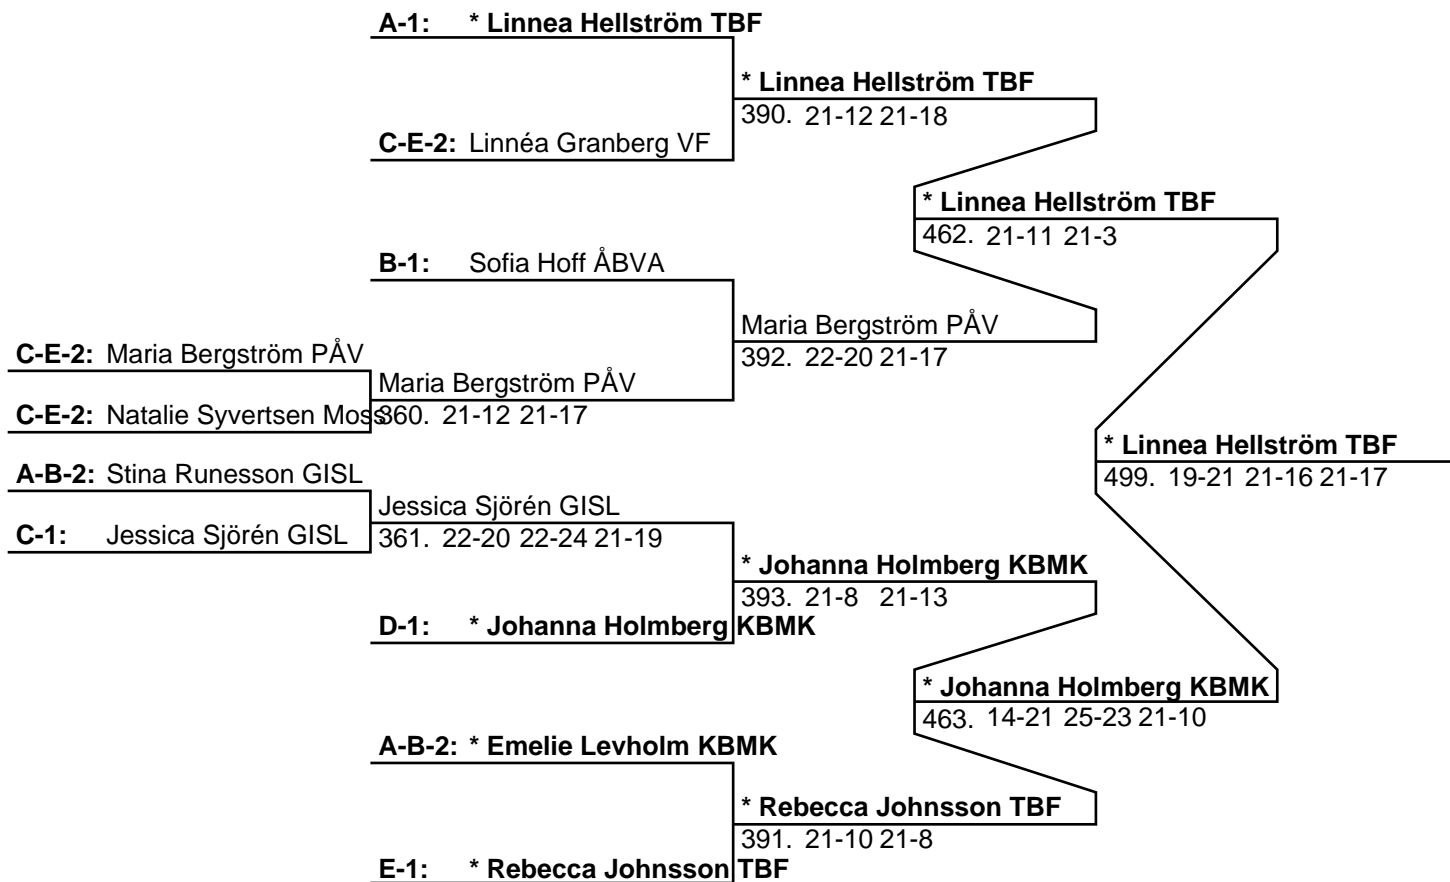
A-1: * Linnea Hellström TBF

* Linnea Hellström TBF
390. 21-12 21-18

C-E-2: Linnéa Granberg VF

* Linnea Hellström TBF
462. 21-11 21-3

B-1: Sofia Hoff ÅBVA

Maria Bergström PÅV
392. 22-20 21-17

C-E-2: Maria Bergström PÅV

Maria Bergström PÅV
360. 21-12 21-17

C-E-2: Natalie Syvertsen Moss

* Linnea Hellström TBF
499. 19-21 21-16 21-17

A-B-2: Stina Runesson GISL

Jessica Sjörén GISL
361. 22-20 22-24 21-19

C-1: Jessica Sjörén GISL

* Johanna Holmberg KBMK
393. 21-8 21-13

D-1: * Johanna Holmberg KBMK

* Johanna Holmberg KBMK
463. 14-21 25-23 21-10

A-B-2: * Emelie Levholm KBMK

* Rebecca Johnsson TBF
391. 21-10 21-8

E-1: * Rebecca Johnsson TBF